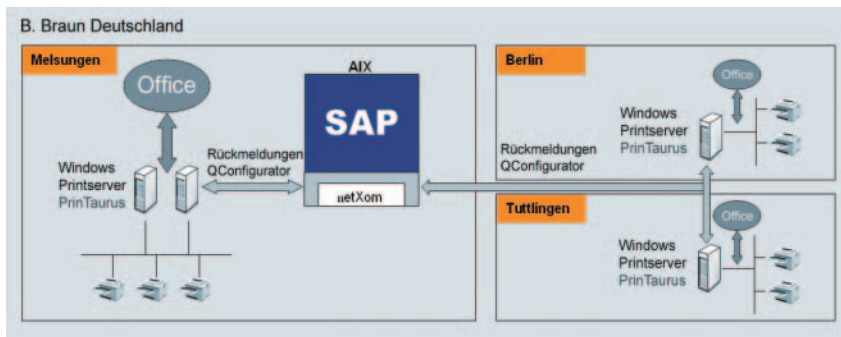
B. Braun Deutschland

Melsungen

Office

Windows
Printserver
PrinTaurus

Rückmeldungen
QConfigurator

AIX

SAP

netXom

Berlin

Office

Rückmeldungen
QConfigurator

Windows
Printserver
PrinTaurus

Tuttlingen

Office

Windows
Printserver
PrinTaurus